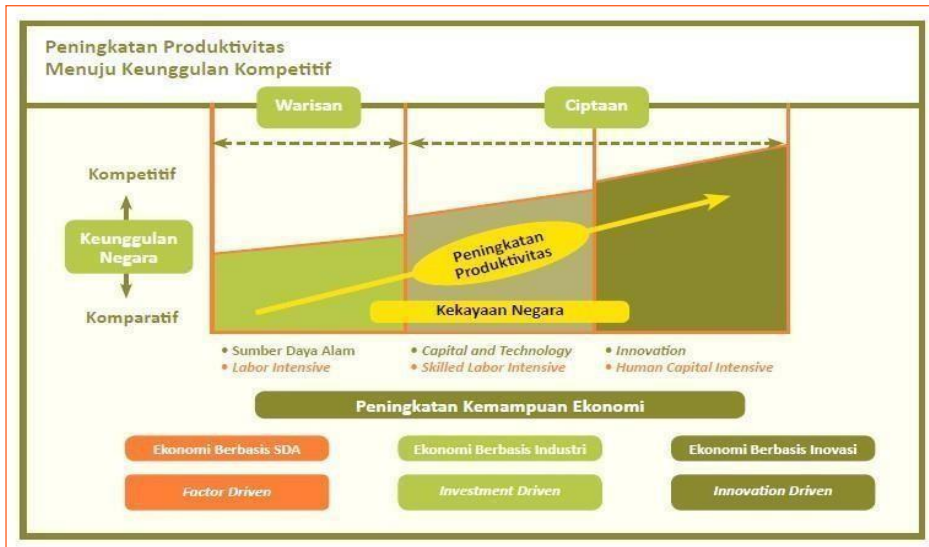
Peningkatan Produktivitas
Menuju Keunggulan Kompetitif

Warisan

Ciptaan

Kompetitif

Keunggulan Negara

Komparatif

Peningkatan Produktivitas

Kekayaan Negara

• Sumber Daya Alam
• Labor Intensive

• Capital and Technology
• Skilled Labor Intensive

• Innovation
• Human Capital Intensive

Peningkatan Kemampuan Ekonomi

| Ekonomi Berbasis SDA | Ekonomi Berbasis Industri | Ekonomi Berbasis Inovasi |
|---|---|---|
| Factor Driven | Investment Driven | Innovation Driven |